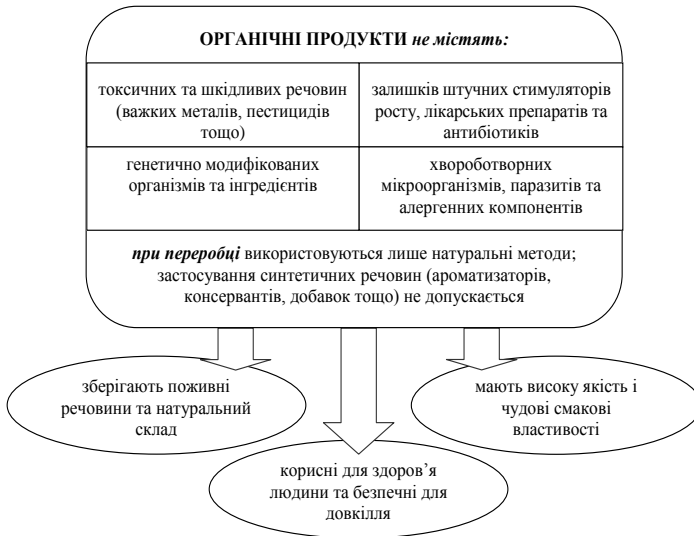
ОРГАНІЧНІ ПРОДУКТИ *не містять:*

| токсичних та шкідливих речовин (важких металів, пестицидів тощо) | залишків штучних стимуляторів росту, лікарських препаратів та антибіотиків |
|---|---|
| генетично модифікованих організмів та інгредієнтів | хвороботворних мікроорганізмів, паразитів та алергенних компонентів |

***при переробці*** використовуються лише натуральні методи; застосування синтетичних речовин (ароматизаторів, консервантів, добавок тощо) не допускається

зберігають поживні речовини та натуральний склад

мають високу якість і чудові смакові властивості

корисні для здоров'я людини та безпечні для довкілля